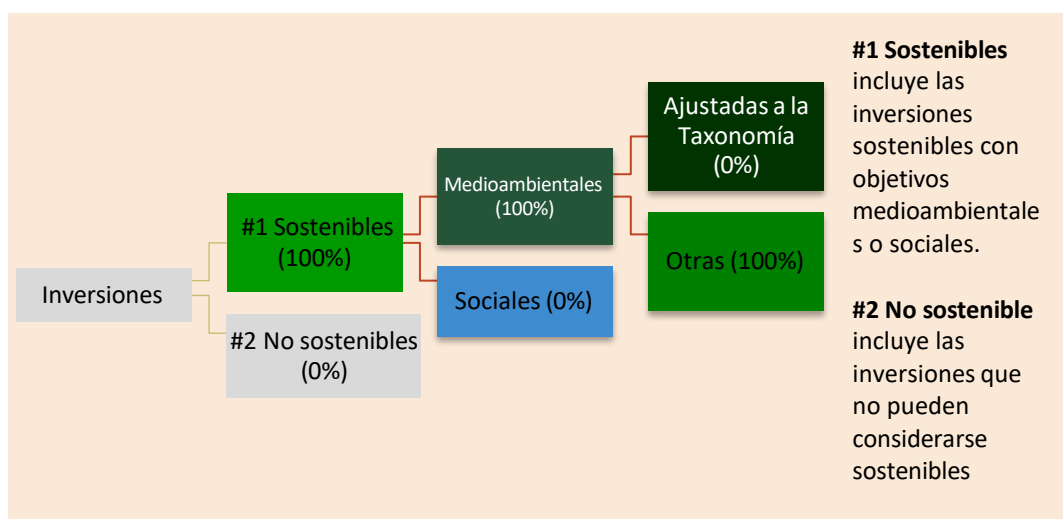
Inversiones

#1 Sostenibles (100%)

#2 No sostenibles (0%)

Medioambientales (100%)

Sociales (0%)

Ajustadas a la Taxonomía (0%)

Otras (100%)

**#1 Sostenibles** incluye las inversiones sostenibles con objetivos medioambientales o sociales.

**#2 No sostenible** incluye las inversiones que no pueden considerarse sostenibles